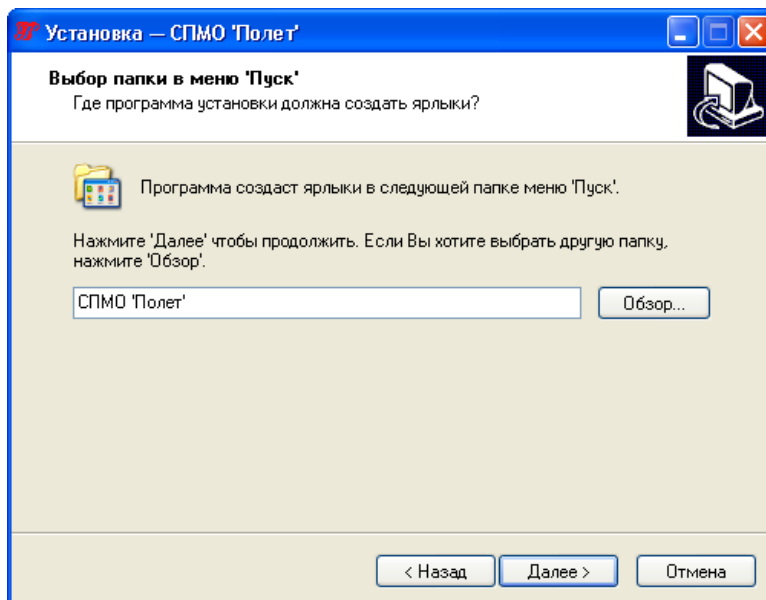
Установка — СПМО 'Полет'

Выбор папки в меню 'Пуск'
Где программа установки должна создать ярлыки?

Программа создаст ярлыки в следующей папке меню 'Пуск'.

Нажмите 'Далее' чтобы продолжить. Если Вы хотите выбрать другую папку, нажмите 'Обзор'.

СПМО 'Полет'

Обзор...

< Назад
Далее >
Отмена